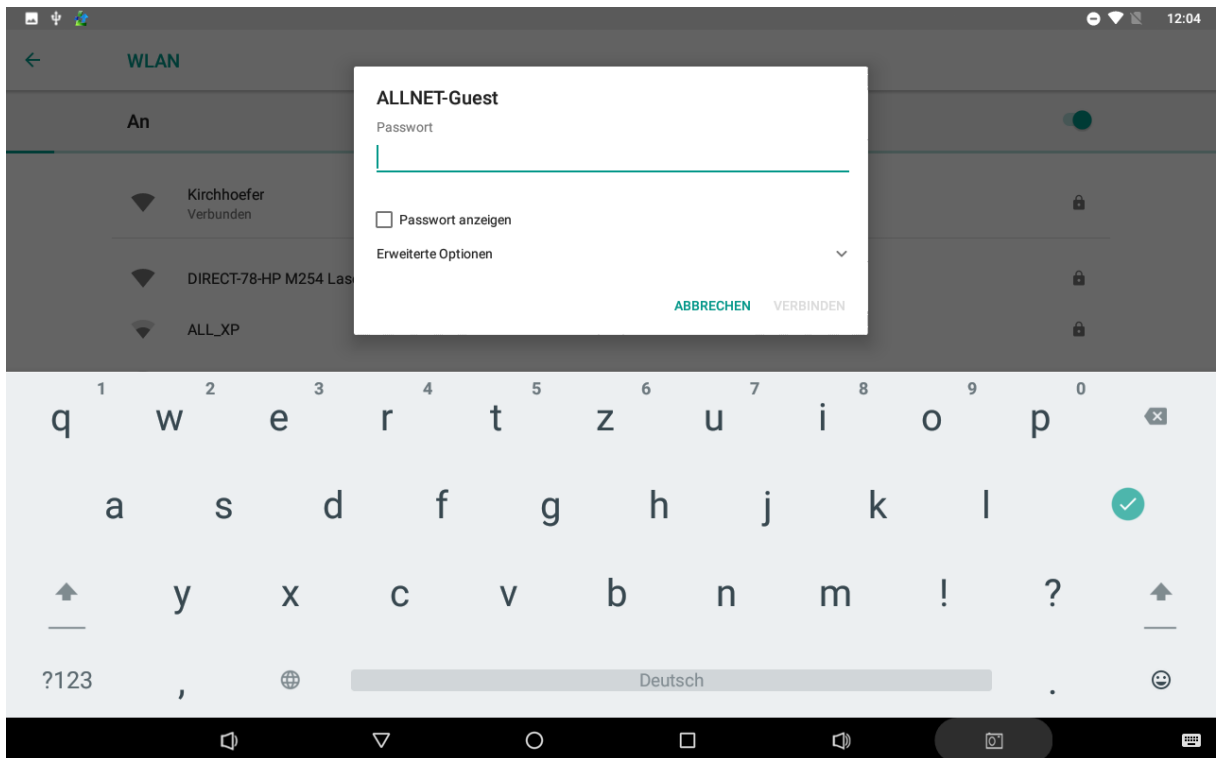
12:04

WLAN

An

Kirchhoefer
Verbunden

DIRECT-78-HP M254 Las

ALL_XP

ALLNET-Guest
Passwort

Passwort anzeigen

Erweiterte Optionen

ABBRECHEN VERBINDEN

1 2 3 4 5 6 7 8 9 0
q w e r t z u i o p

a s d f g h j k l

y x c v b n m ! ?

?123 , Deutsch .